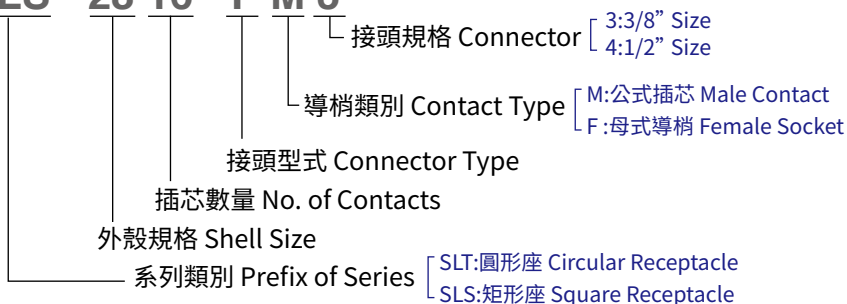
LS 28 10 T M 3

接頭規格 Connector 3:3/8" Size
4:1/2" Size

導梢類別 Contact Type M:公式插芯 Male Contact
F :母式導梢 Female Socket

接頭型式 Connector Type

插芯數量 No. of Contacts

外殼規格 Shell Size

系列類別 Prefix of Series SLT:圓形座 Circular Receptacle
SLS:矩形座 Square Receptacle